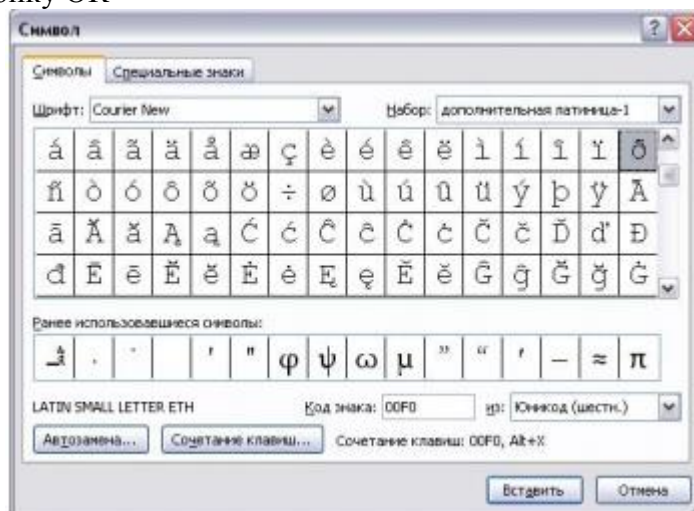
нку OK

Символ

Символы | Специальные знаки

Шрифт: Courier New

Набор: дополнительная латиница-1

| á | â | ã | ä | å | æ | ç | è | é | ê | ë | ì | í | î | ï | ð |
|---|---|---|---|---|---|---|---|---|---|---|---|---|---|---|---|
| ñ | ò | ó | ô | õ | ö | ÷ | ø | ù | ú | û | ü | ý | þ | ÿ | Ā |
| ā | Ă | ă | Ą | ą | Ć | ć | Ĉ | ĉ | Ċ | ċ | Č | č | Ď | ď | Đ |
| đ | Ē | ē | Ĕ | ĕ | Ė | ė | Ę | ę | Ě | ě | Ĝ | ĝ | Ğ | ğ | Ġ |

Ранее использовавшиеся символы:

| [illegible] | . | ˙ | | ' | " | φ | ψ | ω | μ | ” | “ | ' | — | ≈ | π |
|---|---|---|---|---|---|---|---|---|---|---|---|---|---|---|---|

LATIN SMALL LETTER ETH

Код знака: 00F0

из: Юникод (шестн.)

Автозамена... | Сочетание клавиш... | Сочетание клавиш: 00F0, Alt+X

Вставить | Отмена